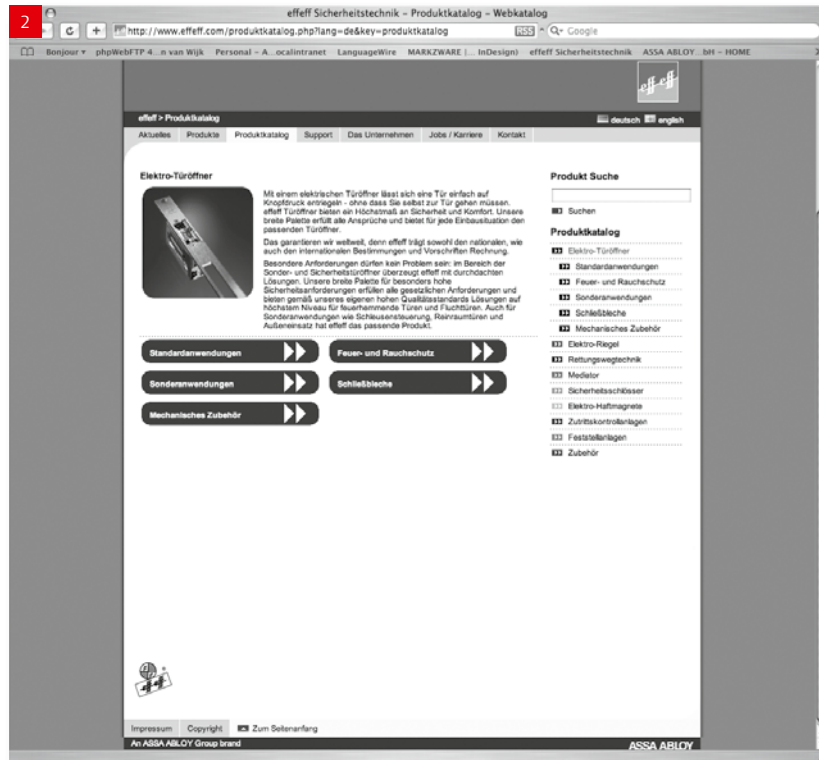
2

effeff Sicherheitstechnik – Produktkatalog – Webkatalog

http://www.effeff.com/produktkatalog.php?lang=de&key=produktkatalog

RSS

Q• Google

Bonjour ▾ phpWebFTP 4...n van Wijk Personal – A...ocalintranet LanguageWire MARKZWARE (... InDesign) effeff Sicherheitstechnik ASSA ABLOY ...bH – HOME

eff-eff

effeff > Produktkatalog

deutsch english

Aktuelles Produkte Produktkatalog Support Das Unternehmen Jobs / Karriere Kontakt

Elektro-Türöffner

Mit einem elektrischen Türöffner lässt sich eine Tür einfach auf Knopfdruck entriegeln - ohne dass Sie selbst zur Tür gehen müssen. effeff Türöffner bieten ein Höchstmaß an Sicherheit und Komfort. Unsere breite Palette erfüllt alle Ansprüche und bietet für jede Einbausituation den passenden Türöffner.

Das garantieren wir weltweit, denn effeff trägt sowohl den nationalen, wie auch den internationalen Bestimmungen und Vorschriften Rechnung.

Besondere Anforderungen dürfen kein Problem sein: im Bereich der Sonder- und Sicherheitstüröffner überzeugt effeff mit durchdachten Lösungen. Unsere breite Palette für besonders hohe Sicherheitsanforderungen erfüllen alle gesetzlichen Anforderungen und bieten gemäß unseres eigenen hohen Qualitätsstandards Lösungen auf höchstem Niveau für feuerhemmende Türen und Fluchttüren. Auch für Sonderanwendungen wie Schleusensteuerung, Reinraumtüren und Außeneinsatz hat effeff das passende Produkt.

Standardanwendungen

Feuer- und Rauchschutz

Sonderanwendungen

Schließbleche

Mechanisches Zubehör

Produkt Suche

Suchen

Produktkatalog

Elektro-Türöffner

Standardanwendungen

Feuer- und Rauchschutz

Sonderanwendungen

Schließbleche

Mechanisches Zubehör

Elektro-Riegel

Rettungswegtechnik

Mediator

Sicherheitsschlösser

Elektro-Haftmagnete

Zutrittskontrollanlagen

Feststellanlagen

Zubehör

Impressum Copyright Zum Seitenanfang

An ASSA ABLOY Group brand

ASSA ABLOY